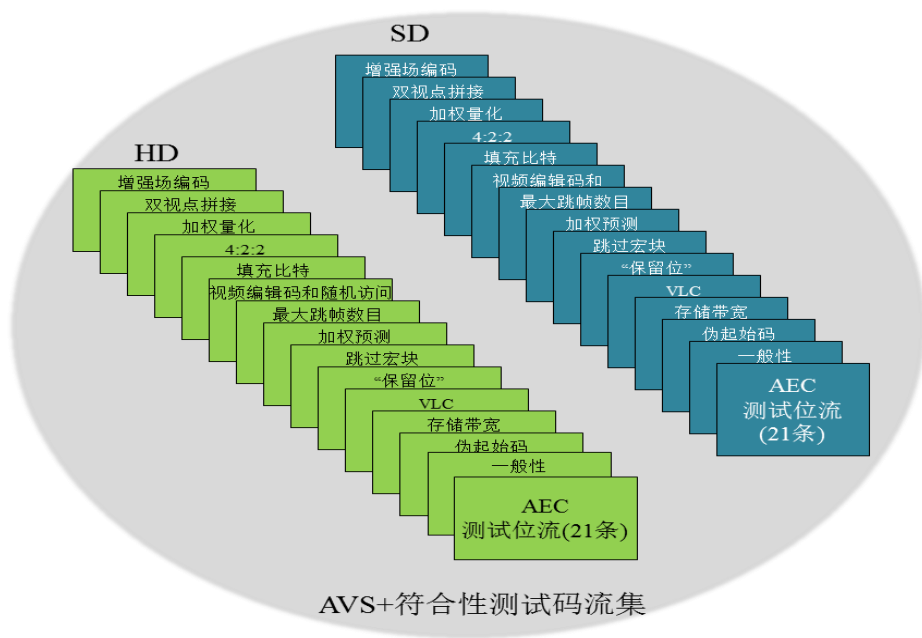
SD

增强场编码

双视点拼接

加权量化

4:2:2

填充比特

视频编辑码和

最大跳帧数目

加权预测

跳过宏块

"保留位"

VLC

存储带宽

伪起始码

一般性

AEC
测试位流
(21条)

HD

增强场编码

双视点拼接

加权量化

4:2:2

填充比特

视频编辑码和随机访问

最大跳帧数目

加权预测

跳过宏块

"保留位"

VLC

存储带宽

伪起始码

一般性

AEC
测试位流(21条)

AVS+符合性测试码流集